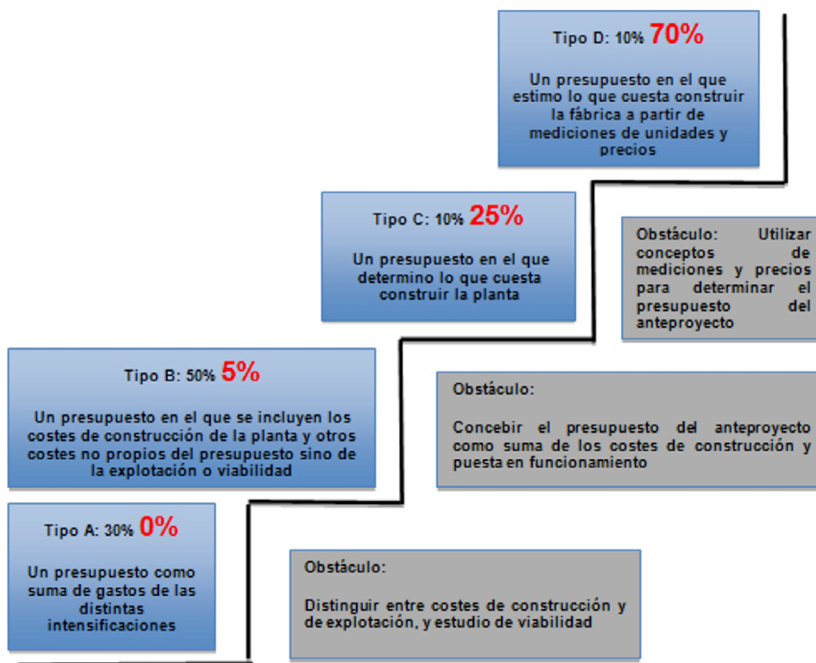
Tipo D: 10% 70%

Un presupuesto en el que estimo lo que cuesta construir la fábrica a partir de mediciones de unidades y precios

Tipo C: 10% 25%

Un presupuesto en el que determino lo que cuesta construir la planta

Obstáculo: Utilizar conceptos de mediciones y precios para determinar el presupuesto del anteproyecto

Tipo B: 50% 5%

Un presupuesto en el que se incluyen los costes de construcción de la planta y otros costes no propios del presupuesto sino de la explotación o viabilidad

Obstáculo:

Concebir el presupuesto del anteproyecto como suma de los costes de construcción y puesta en funcionamiento

Tipo A: 30% 0%

Un presupuesto como suma de gastos de las distintas intensificaciones

Obstáculo:

Distinguir entre costes de construcción y de explotación, y estudio de viabilidad